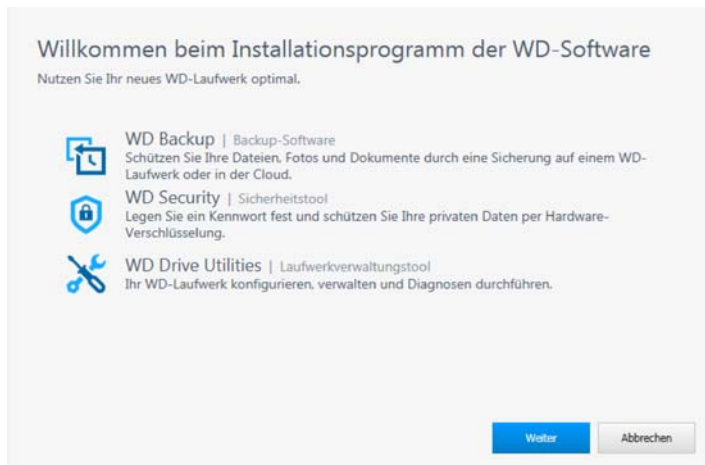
Willkommen beim Installationsprogramm der WD-Software

Nutzen Sie Ihr neues WD-Laufwerk optimal.

WD Backup | Backup-Software
Schützen Sie Ihre Dateien, Fotos und Dokumente durch eine Sicherung auf einem WD-Laufwerk oder in der Cloud.

WD Security | Sicherheitstool
Legen Sie ein Kennwort fest und schützen Sie Ihre privaten Daten per Hardware-Verschlüsselung.

WD Drive Utilities | Laufwerkverwaltungstool
Ihr WD-Laufwerk konfigurieren, verwalten und Diagnosen durchführen.

Weiter

Abbrechen